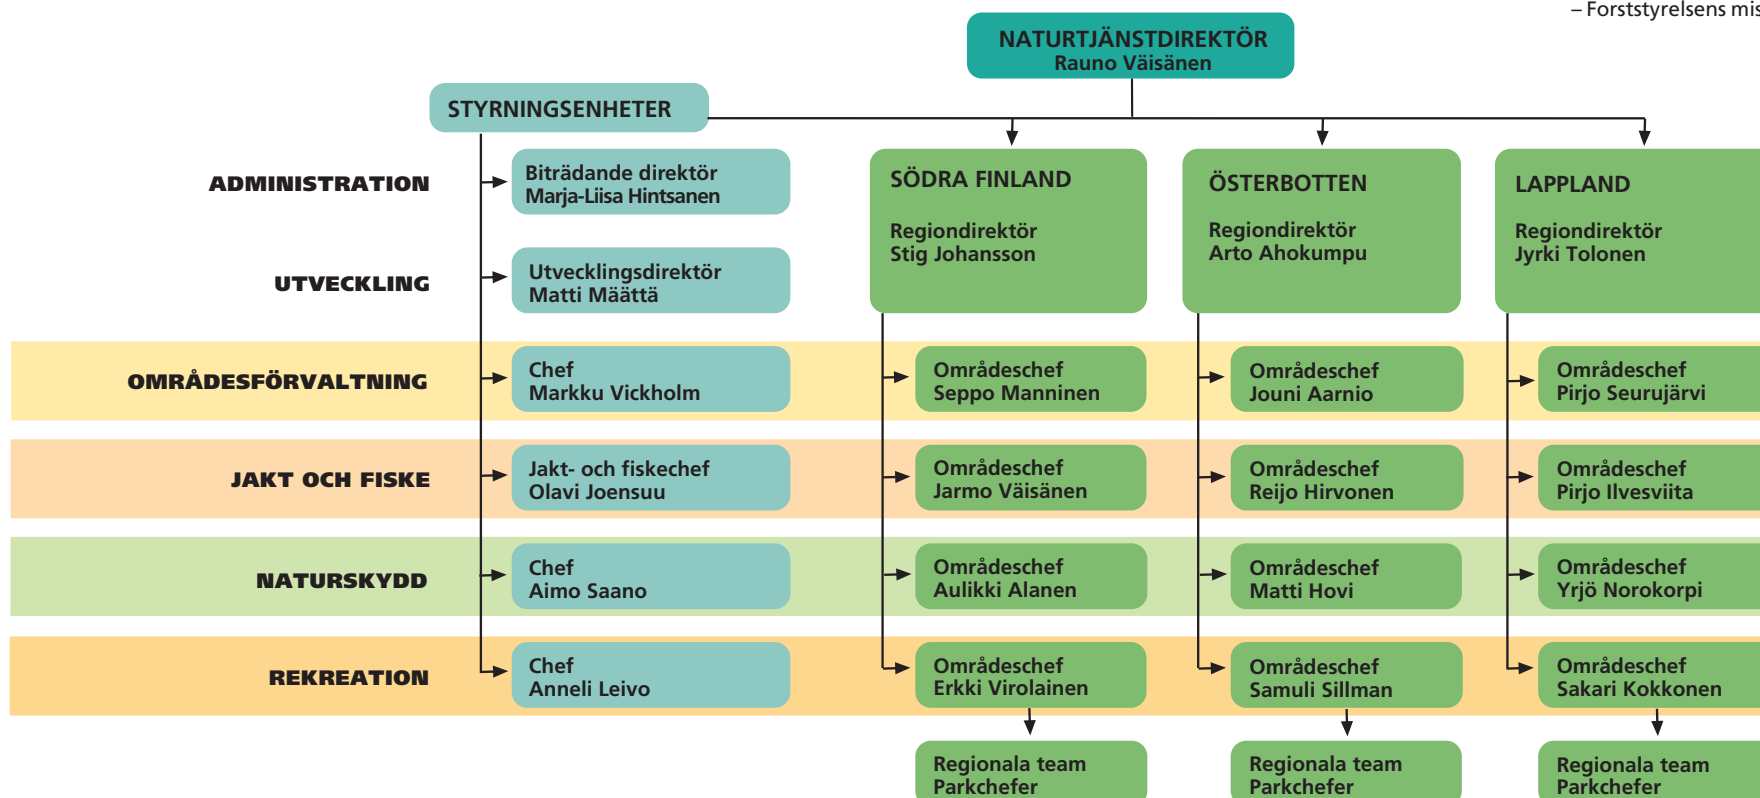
– Forststyrelsens mis

NATURTJÄNSTDIREKTÖR
Rauno Väisänen

STYRNINGSENHETER

ADMINISTRATION

Biträdande direktör
Marja-Liisa Hintsanen

UTVECKLING

Utvecklingsdirektör
Matti Määttä

SÖDRA FINLAND
Regiondirektör
Stig Johansson

ÖSTERBOTTEN
Regiondirektör
Arto Ahokumpu

LAPPLAND
Regiondirektör
Jyrki Tolonen

OMRÅDESFÖRVALTNING

Chef
Markku Vickholm

Områdeschef
Seppo Manninen

Områdeschef
Jouni Aarnio

Områdeschef
Pirjo Seurujärvi

JAKT OCH FISKE

Jakt- och fiskechef
Olavi Joensuu

Områdeschef
Jarmo Väisänen

Områdeschef
Reijo Hirvonen

Områdeschef
Pirjo Ilvesviita

NATURSKYDD

Chef
Aimo Saano

Områdeschef
Aulikki Alanen

Områdeschef
Matti Hovi

Områdeschef
Yrjö Norokorpi

REKREATION

Chef
Anneli Leivo

Områdeschef
Erkki Virolainen

Områdeschef
Samuli Sillman

Områdeschef
Sakari Kokkonen

Regionala team
Parkchefer

Regionala team
Parkchefer

Regionala team
Parkchefer